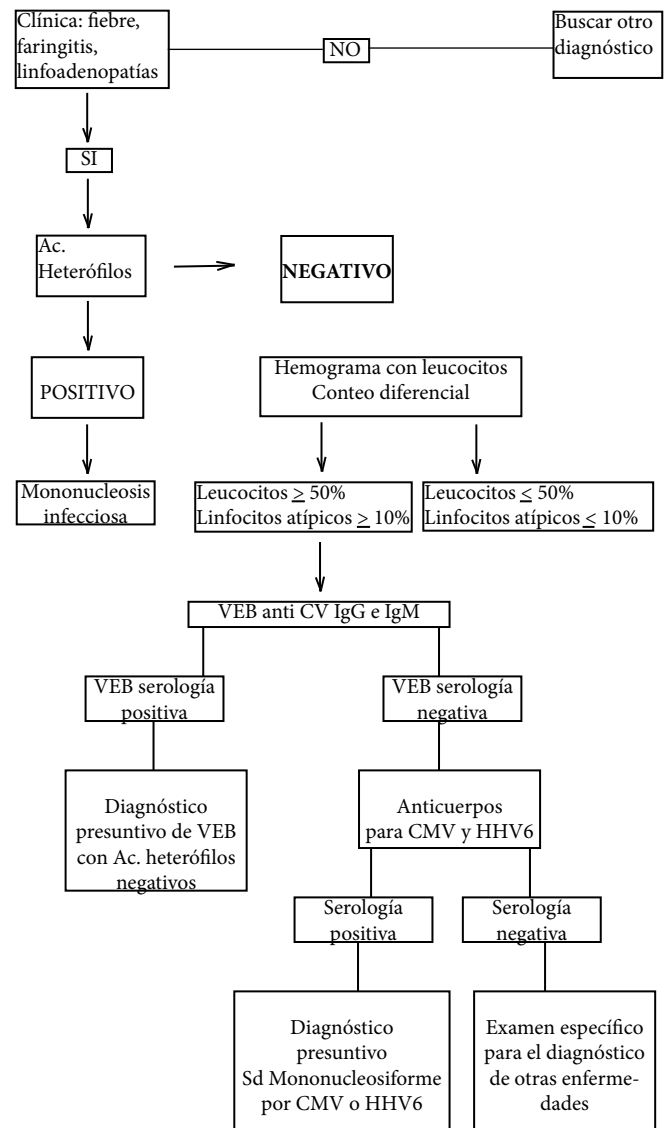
Clínica: fiebre, faringitis, linfoadenopatías

NO

Buscar otro diagnóstico

SI

Ac. Heterófilos

NEGATIVO

POSITIVO

Mononucleosis infecciosa

Hemograma con leucocitos
Conteo diferencial

Leucocitos $\geq$ 50%
Linfocitos atípicos $\geq$ 10%

Leucocitos $\leq$ 50%
Linfocitos atípicos $\leq$ 10%

VEB anti CV IgG e IgM

VEB serología positiva

VEB serología negativa

Diagnóstico presuntivo de VEB con Ac. heterófilos negativos

Anticuerpos para CMV y HHV6

Serología positiva

Serología negativa

Diagnóstico presuntivo
Sd Mononucleosiforme por CMV o HHV6

Examen específico para el diagnóstico de otras enfermedades